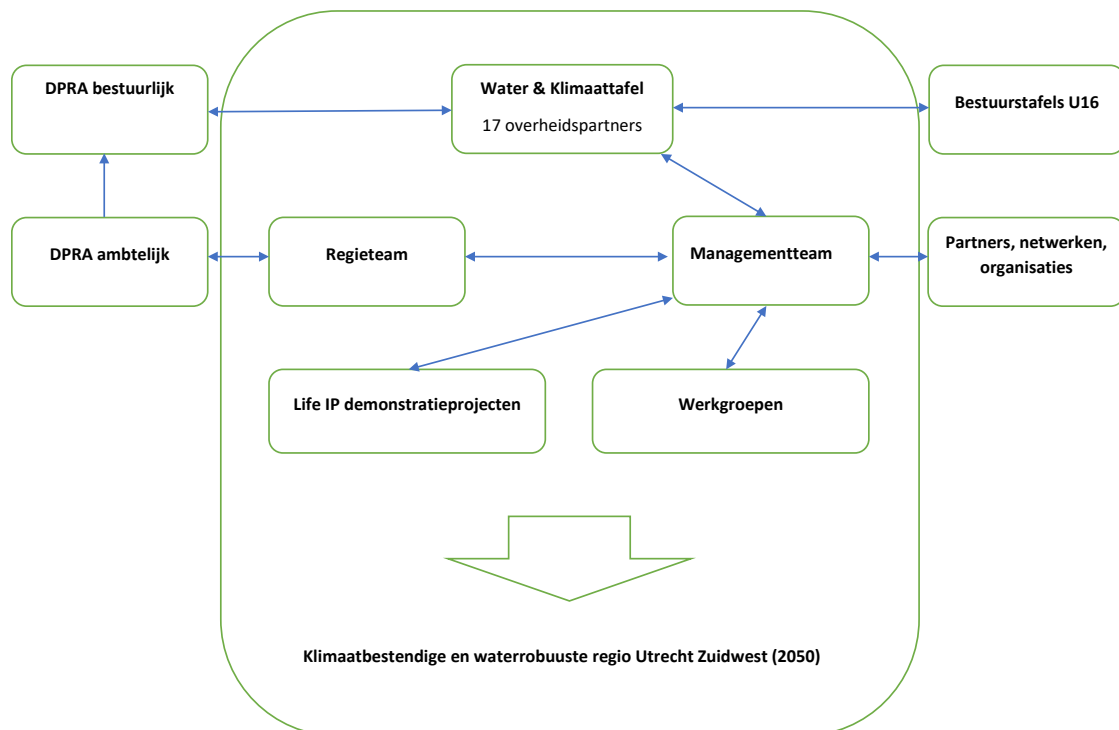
DPRA bestuurlijk

Water & Klimaattafel
17 overheidspartners

Bestuurstafels U16

DPRA ambtelijk

Regieteam

Managementteam

Partners, netwerken, organisaties

Life IP demonstratieprojecten

Werkgroepen

Klimaatbestendige en waterrobuuste regio Utrecht Zuidwest (2050)